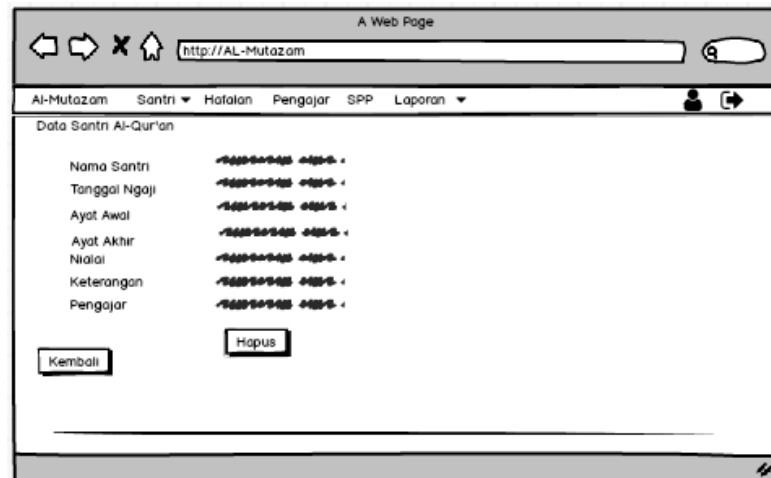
A Web Page

http://AL-Mutazam

Al-Mutazam Santri ▾ Hafalan Pengajar SPP Laporan ▾

Data Santri Al-Qur'an

Nama Santri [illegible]
Tanggal Ngaji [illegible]
Ayat Awal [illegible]
Ayat Akhir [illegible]
Nialai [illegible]
Keterangan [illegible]
Pengajar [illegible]

Hapus

Kembali